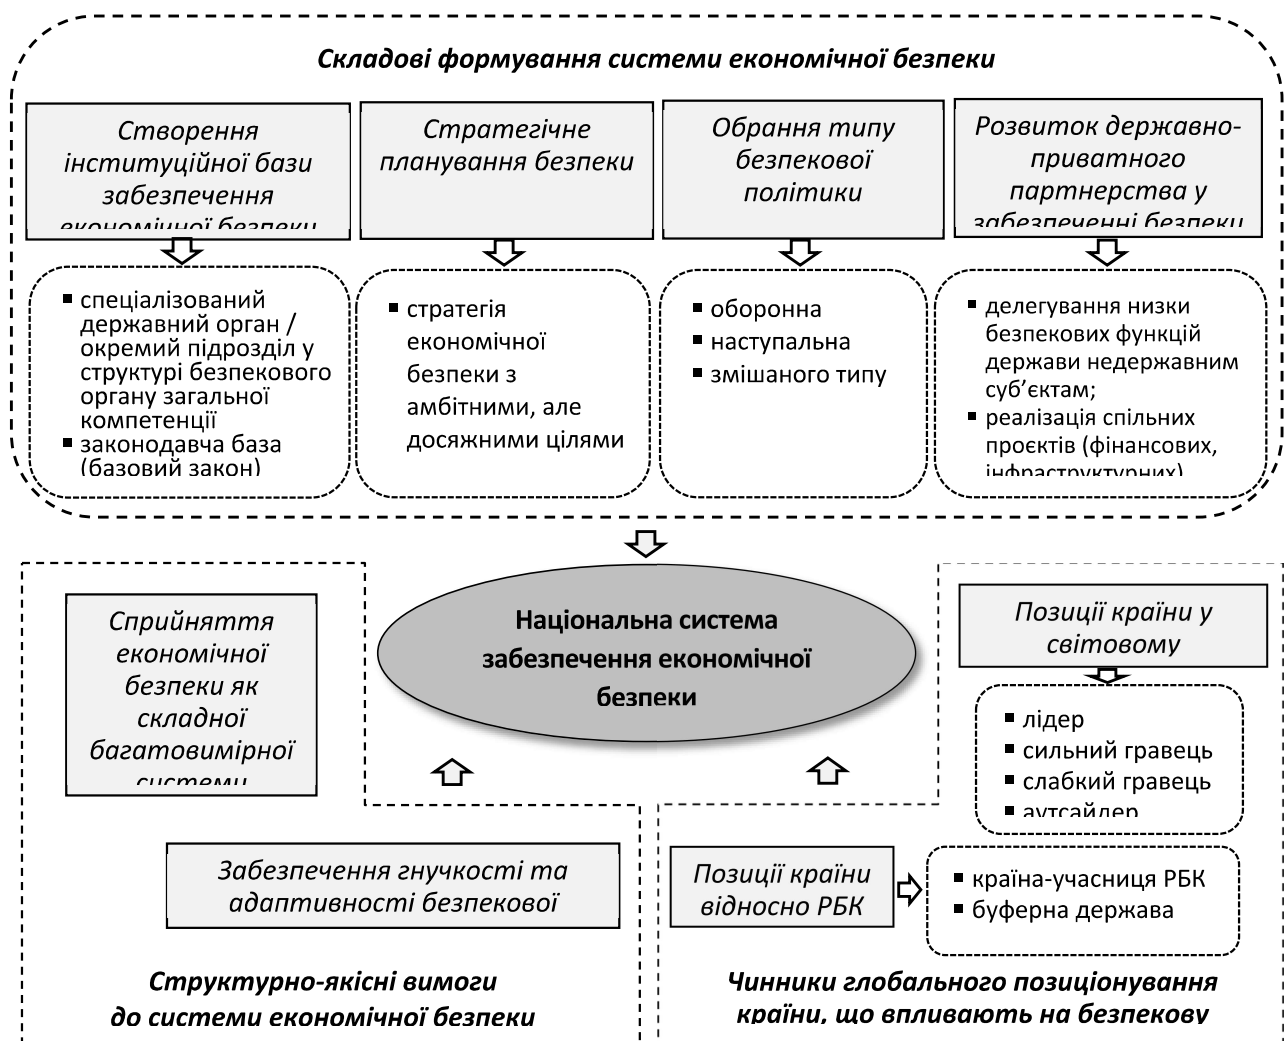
Складові формування системи економічної безпеки

Створення інституційної бази забезпечення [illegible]

Стратегічне планування безпеки

Обрання типу безпекової політики

Розвиток державно-приватного партнерства у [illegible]

▪ спеціалізований державний орган / окремий підрозділ у структурі безпекового органу загальної компетенції
▪ законодавча база (базовий закон)

▪ стратегія економічної безпеки з амбітними, але досяжними цілями

▪ оборонна
▪ наступальна
▪ змішаного типу

▪ делегування низки безпекових функцій держави недержавним суб'єктам;
▪ реалізація спільних проєктів (фінансових, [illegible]

Національна система забезпечення економічної безпеки

Сприйняття економічної безпеки як складної багатовимірної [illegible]

Позиції країни у світовому

▪ лідер
▪ сильний гравець
▪ слабкий гравець
▪ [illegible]

Забезпечення гнучкості та адаптивності безпекової

Позиції країни відносно РБК

▪ країна-учасниця РБК
▪ буферна держава

Структурно-якісні вимоги до системи економічної безпеки

Чинники глобального позиціонування країни, що впливають на безпекову